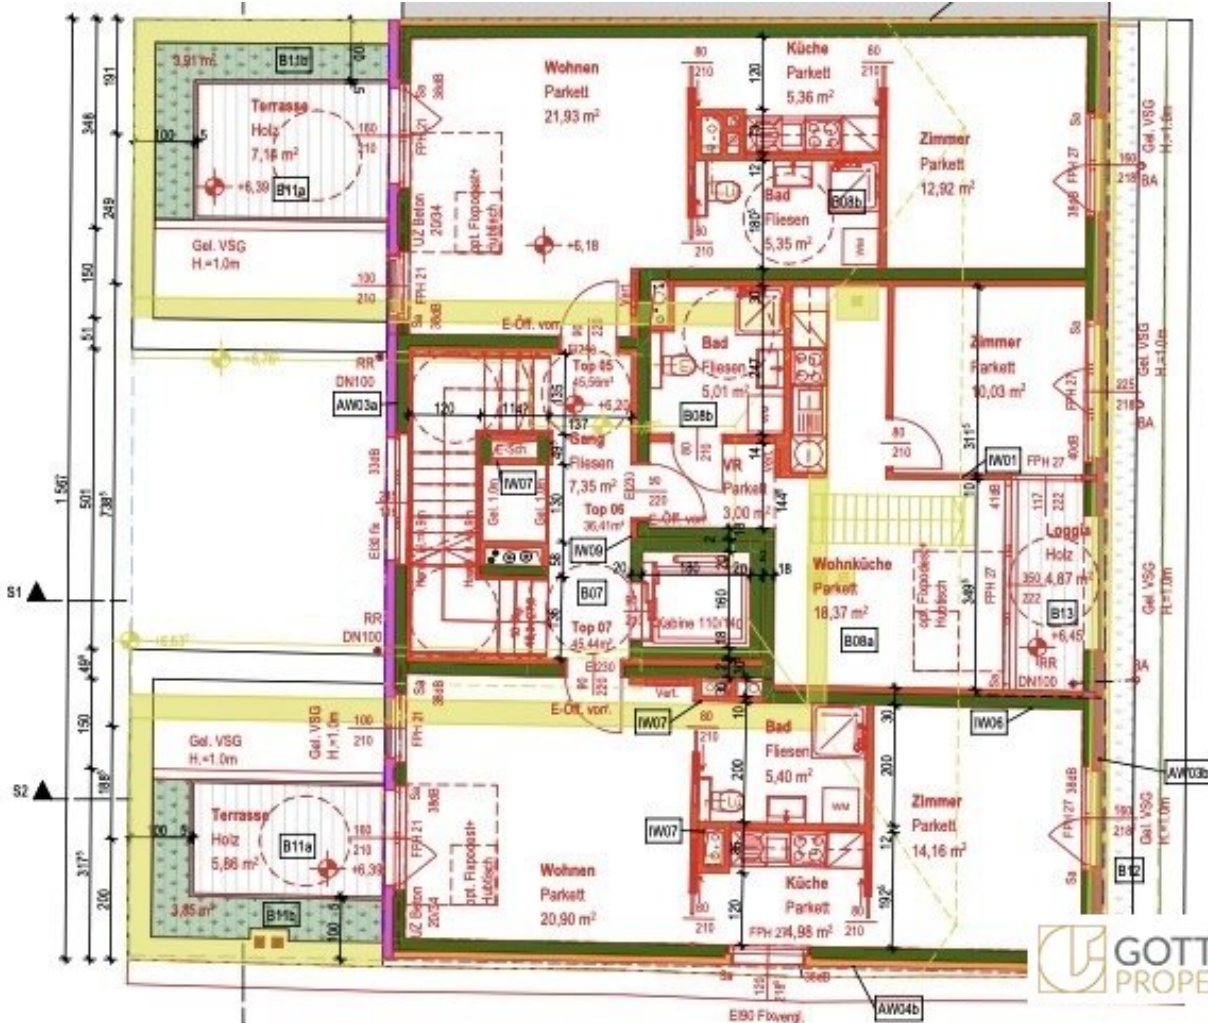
Wohnen
Parkett
21,93 m²

Küche
Parkett
5,36 m²

Zimmer
Parkett
12,92 m²

Bad
Fliesen
5,35 m²

B08b

Terrasse
Holz
7,16 m²

3,91 m²
B11b
B11a
+6,39

Gel. VSG
H.=1.0m

+6,18

E-Öff. vorr.

Bad
Fliesen
5,01 m²

B08b

Zimmer
Parkett
10,03 m²

Top 05
45,56m²
+6,20

Gang
Fliesen
7,35 m²

VR
Parkett
3,00 m²

Top 06
36,41m²

IW07
IW09
IW01

Loggia
Holz
4,87 m²

B13
+6,45

Wohnküche
Parkett
18,37 m²

B08a

B07
Top 07
45,44m²

Kabine 110/140

RR
DN100

AW03a

S1
S2

Gel. VSG
H.=1.0m

IW07
IW06

Bad
Fliesen
5,40 m²

Zimmer
Parkett
14,16 m²

AW03b

Terrasse
Holz
5,86 m²

B11a
+6,39
3,85 m²
B11b

Wohnen
Parkett
20,90 m²

Küche
Parkett
4,98 m²

B12

AW04b

EI90 Fixvergl.

GOTT
PROPE